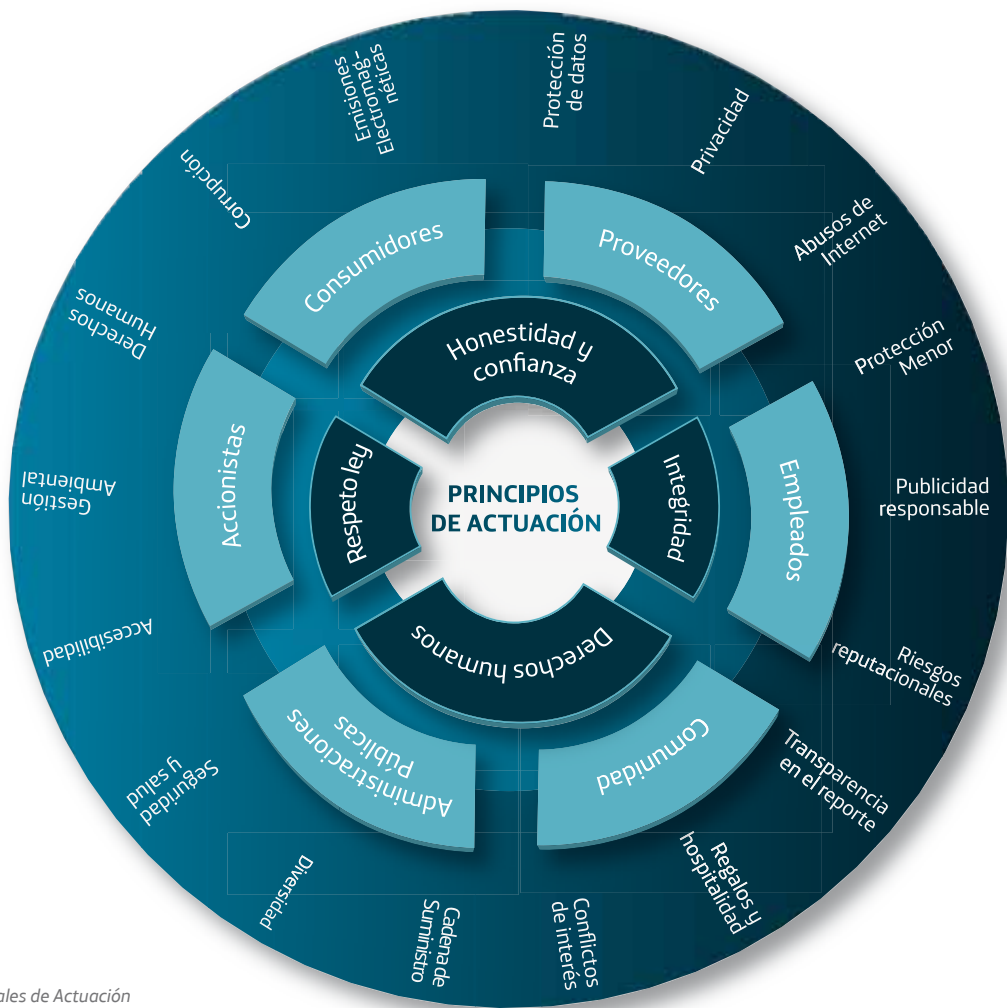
PRINCIPIOS DE ACTUACIÓN

Honestidad y confianza

Integridad

Derechos humanos

Respeto ley

Consumidores

Proveedores

Empleados

Comunidad

Administraciones Públicas

Accionistas

Protección de datos

Privacidad

Abusos de Internet

Protección Menor

Publicidad responsable

Riesgos reputacionales

Transparencia en el reporte

Regalos y hospitalidad

Conflictos de interés

Cadena de Suministro

Diversidad

Seguridad y salud

Accesibilidad

Gestión Ambiental

Derechos Humanos

Corrupción

Emisiones Electromagnéticas

ales de Actuación